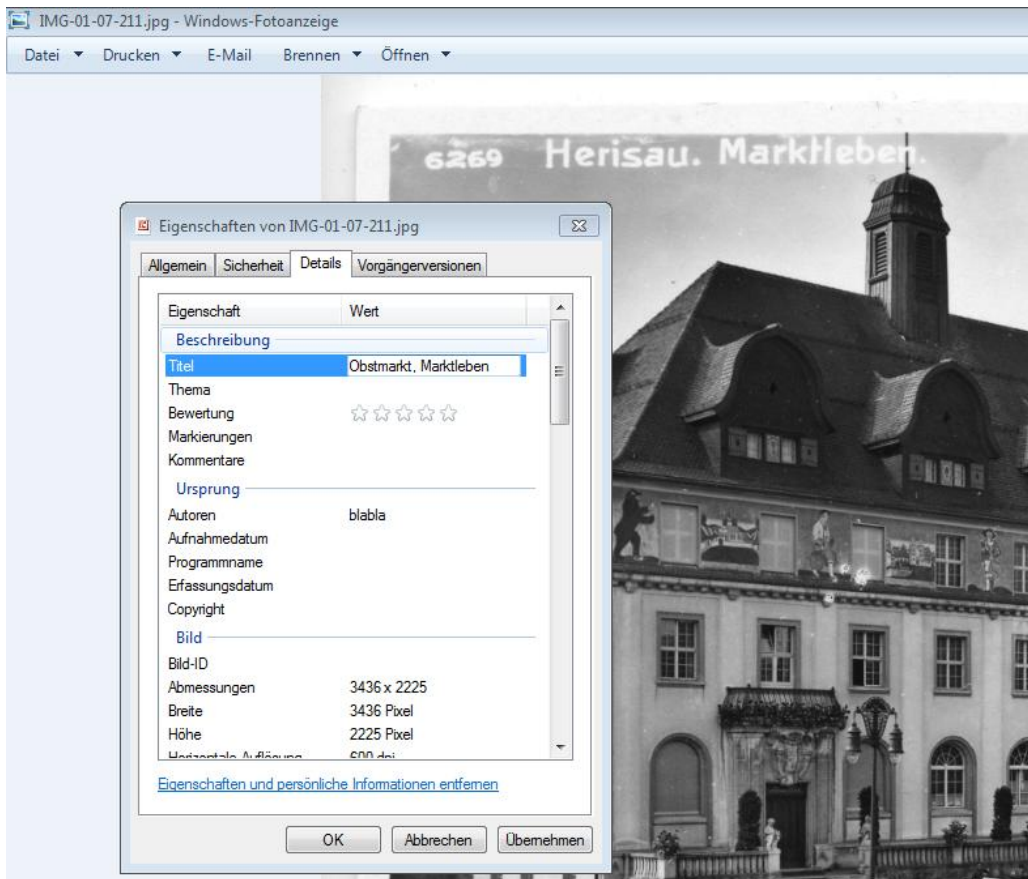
IMG-01-07-211.jpg - Windows-Fotoanzeige

Datei ▼ Drucken ▼ E-Mail Brennen ▼ Öffnen ▼

6269 Herisau. Marktleben.

Eigenschaften von IMG-01-07-211.jpg

Allgemein | Sicherheit | Details | Vorgängerversionen

| Eigenschaft | Wert |
|---|---|
| Beschreibung | |
| Titel | Obstmarkt, Marktleben |
| Thema | |
| Bewertung | ☆☆☆☆☆ |
| Markierungen | |
| Kommentare | |
| Ursprung | |
| Autoren | blabla |
| Aufnahmedatum | |
| Programmname | |
| Erfassungsdatum | |
| Copyright | |
| Bild | |
| Bild-ID | |
| Abmessungen | 3436 x 2225 |
| Breite | 3436 Pixel |
| Höhe | 2225 Pixel |
| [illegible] | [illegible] |

Eigenschaften und persönliche Informationen entfernen

OK Abbrechen Übernehmen